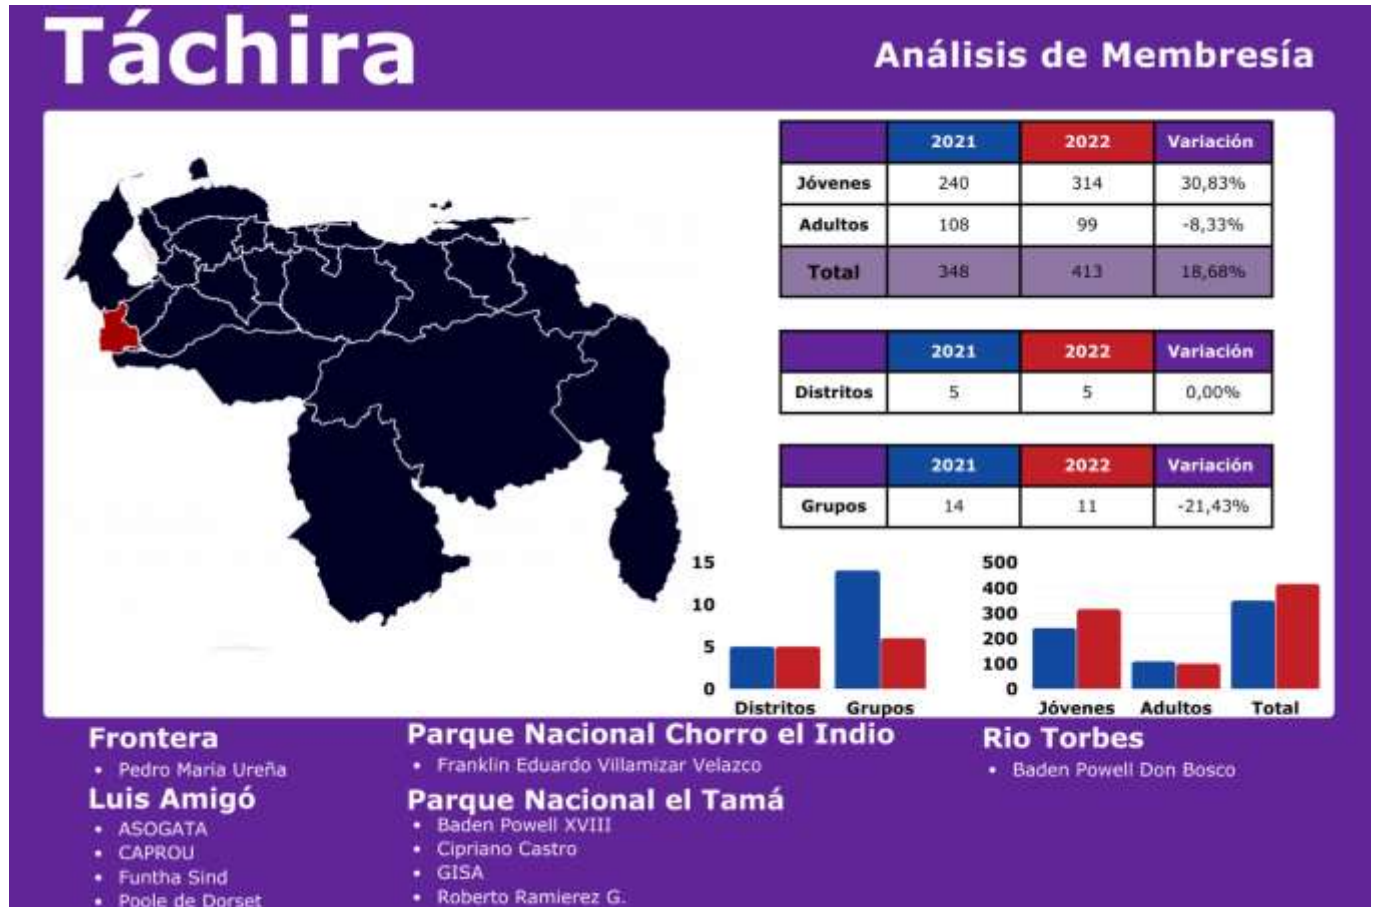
Táchira

Análisis de Membresía

| | 2021 | 2022 | Variación |
|---|---|---|---|
| Jóvenes | 240 | 314 | 30,83% |
| Adultos | 108 | 99 | -8,33% |
| Total | 348 | 413 | 18,68% |

| | 2021 | 2022 | Variación |
|---|---|---|---|
| Distritos | 5 | 5 | 0,00% |

| | 2021 | 2022 | Variación |
|---|---|---|---|
| Grupos | 14 | 11 | -21,43% |

15
10
5
0
Distritos
Grupos

500
400
300
200
100
0
Jóvenes
Adultos
Total

Frontera
• Pedro María Ureña

Luis Amigó
• ASOGATA
• CAPROU
• Funtha Sind
• Poole de Dorset

Parque Nacional Chorro el Indio
• Franklin Eduardo Villamizar Velazco

Parque Nacional el Tamá
• Baden Powell XVIII
• Cipriano Castro
• GISA
• Roberto Ramierez G.

Rio Torbes
• Baden Powell Don Bosco